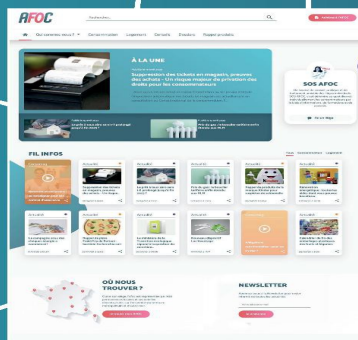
AFOC

Rechercher...

À LA UNE

Suppression des tickets en magasin, preuves des achats : Un risque majeur de privation des droits pour les consommateurs

SOS AFOC

FIL INFOS

Actualité

OÙ NOUS TROUVER ?

NEWSLETTER

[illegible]